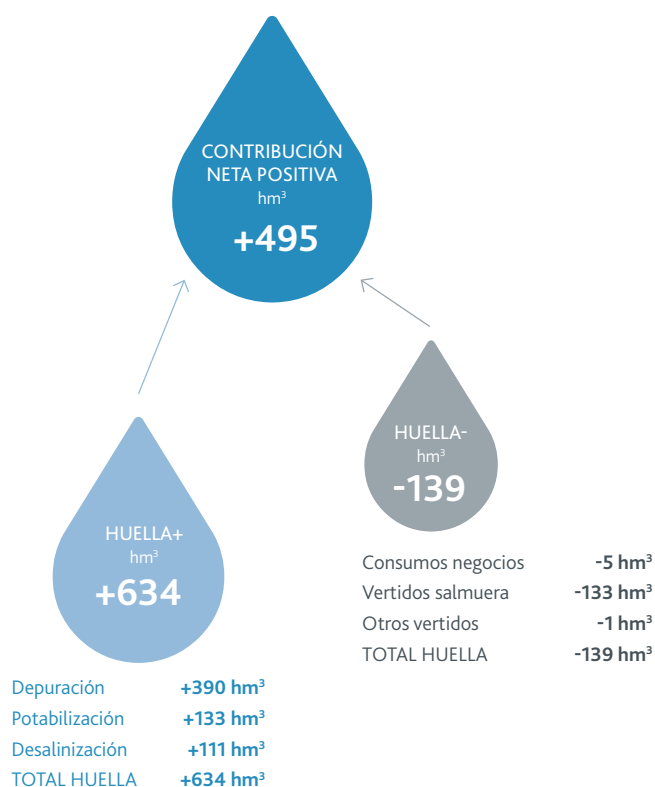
CONTRIBUCIÓN NETA POSITIVA
$hm^3$
+495

HUELLA-
$hm^3$
-139

| Consumos negocios | $-5\ hm^3$ |
|---|---|
| Vertidos salmuera | $-133\ hm^3$ |
| Otros vertidos | $-1\ hm^3$ |
| TOTAL HUELLA | $-139\ hm^3$ |

HUELLA+
$hm^3$
+634

| Depuración | $+390\ hm^3$ |
|---|---|
| Potabilización | $+133\ hm^3$ |
| Desalinización | $+111\ hm^3$ |
| TOTAL HUELLA | $+634\ hm^3$ |